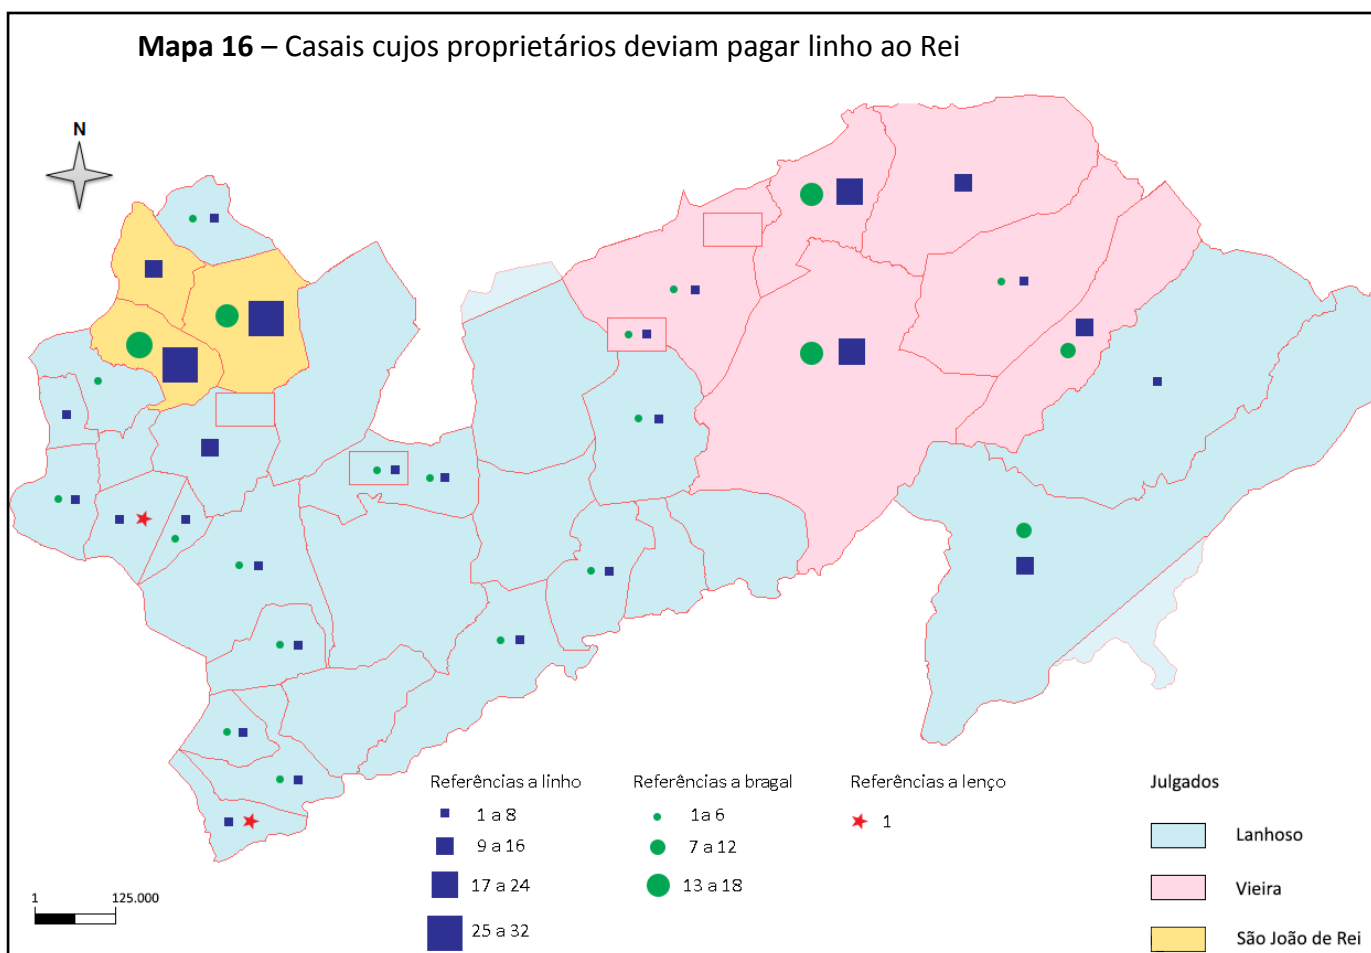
**Mapa 16** – Casais cujos proprietários deviam pagar linho ao Rei

N

Referências a linho
1 a 8
9 a 16
17 a 24
25 a 32

Referências a bragal
1a 6
7 a 12
13 a 18

Referências a lenço
1

Julgados
Lanhoso
Vieira
São João de Rei

1 125.000